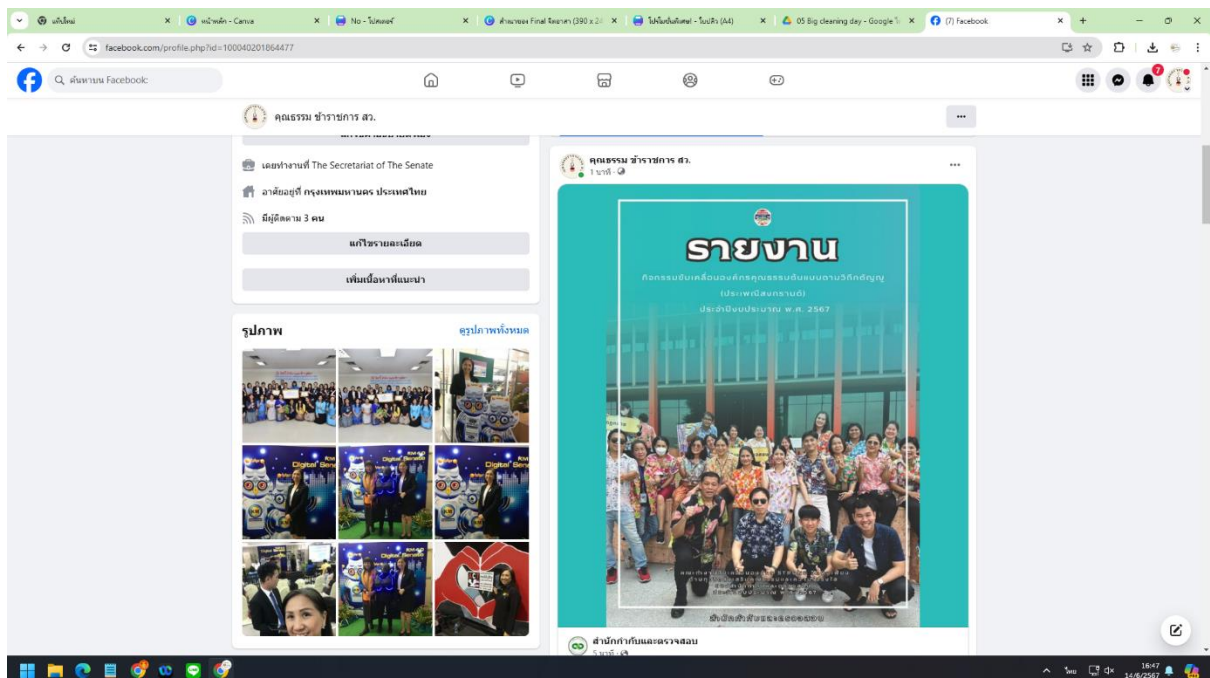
แท็บใหม่ | หน้าหลัก - Canva | No - ไปศตอร์ | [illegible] Final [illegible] (390 x 2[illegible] | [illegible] (A4) | 05 Big cleaning day - Google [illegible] | (7) Facebook

facebook.com/profile.php?id=100040201864477

ค้นหาบน Facebook

คุณธรรม ข้าราชการ สว.

เคยทำงานที่ The Secretariat of The Senate

อาศัยอยู่ที่ กรุงเทพมหานคร ประเทศไทย

มีผู้ติดตาม 3 คน

แก้ไขรายละเอียด

เพิ่มเนื้อหาที่แนะนำ

รูปภาพ

ดูรูปภาพทั้งหมด

Digital

คุณธรรม ข้าราชการ สว.
1 นาที

รายงาน

กิจกรรมขับเคลื่อนองค์กรคุณธรรมต้นแบบตามวิถีถิ่นไทย
(ประเพณีสงกรานต์)
ประจำปีงบประมาณ พ.ศ. 2567

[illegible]

สำนักกำกับและตรวจสอบ

สำนักกำกับและตรวจสอบ
5 นาที

ไทย 16:47 14/6/2567